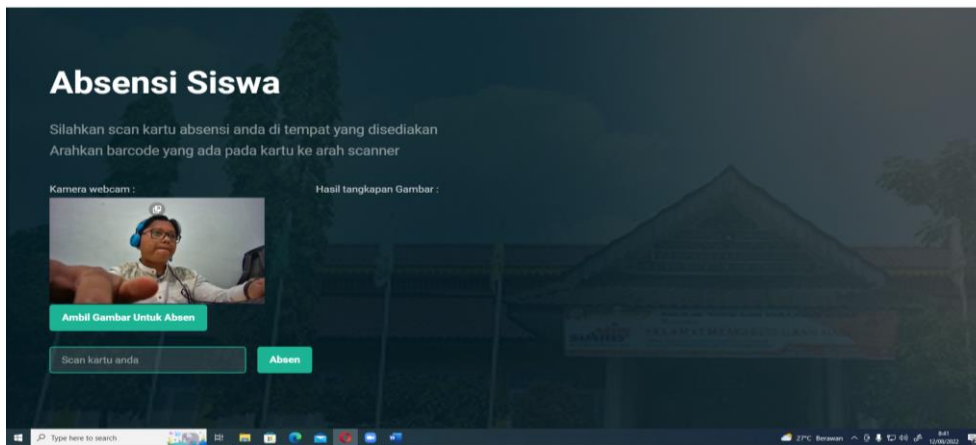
Absensi Siswa

Silahkan scan kartu absensi anda di tempat yang disediakan
Arahkan barcode yang ada pada kartu ke arah scanner

Kamera webcam :

Hasil tangkapan Gambar :

Ambil Gambar Untuk Absen

Scan kartu anda

Absen

Type here to search

27°C Berawan

8:41
12/08/2022